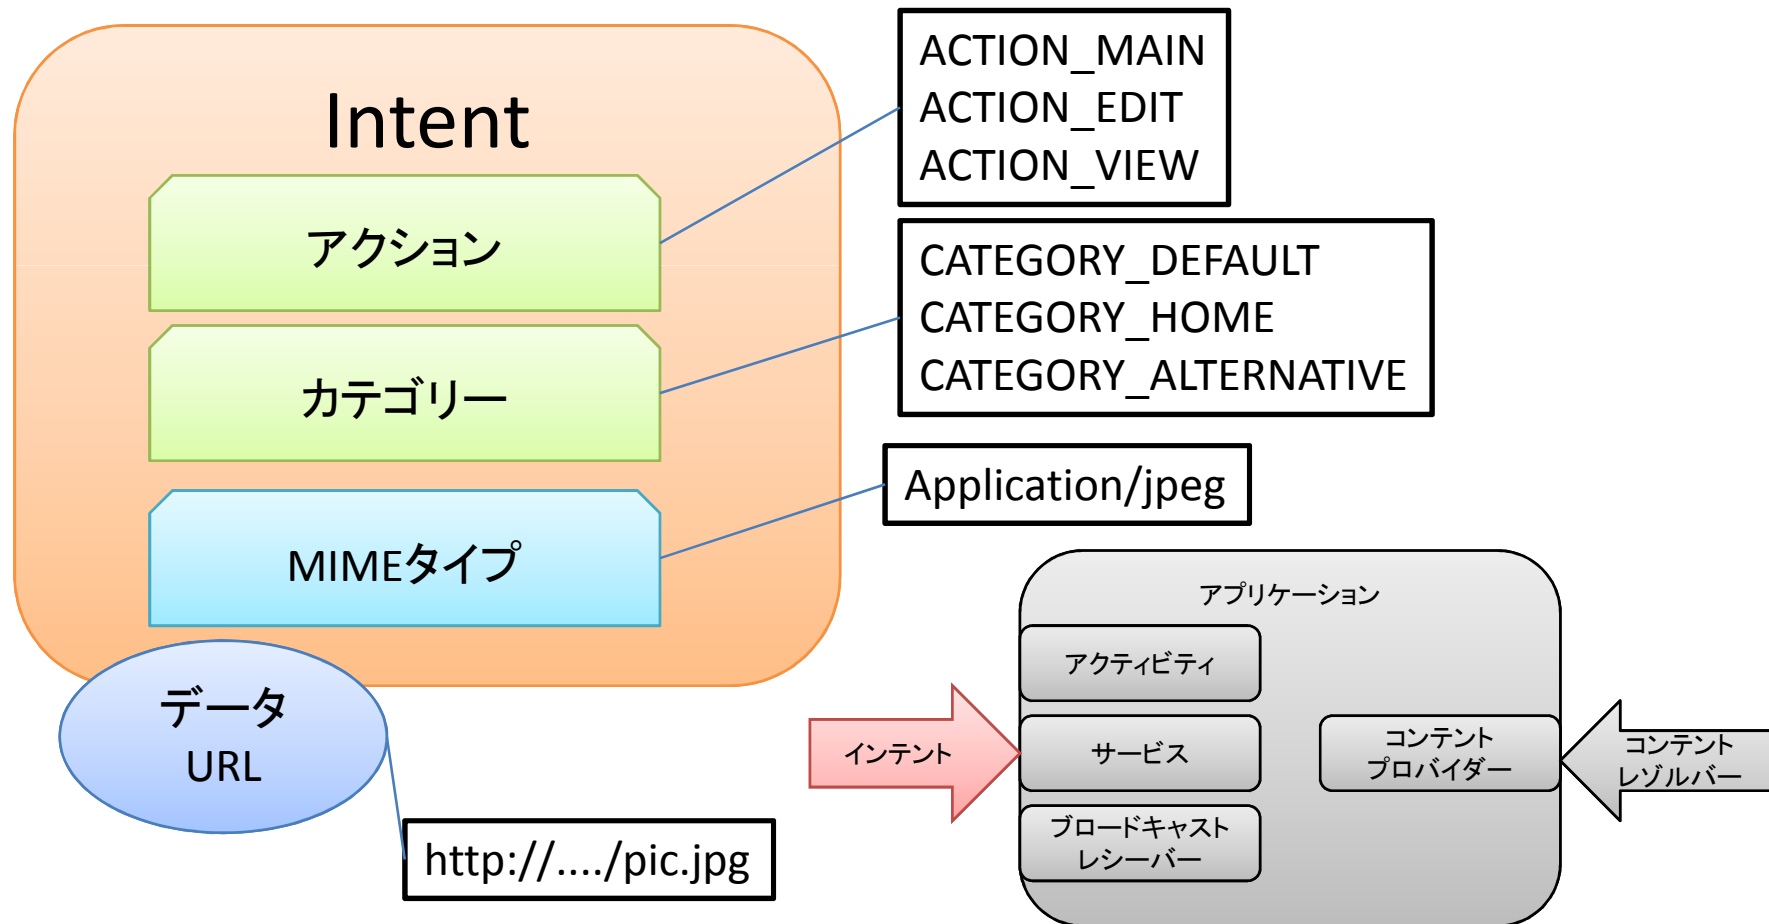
Intent

アクション

カテゴリー

MIMEタイプ

データ
URL

ACTION_MAIN
ACTION_EDIT
ACTION_VIEW

CATEGORY_DEFAULT
CATEGORY_HOME
CATEGORY_ALTERNATIVE

Application/jpeg

http://..../pic.jpg

アプリケーション

アクティビティ

インテント

サービス

コンテント
プロバイダー

コンテント
レゾルバー

ブロードキャスト
レシーバー